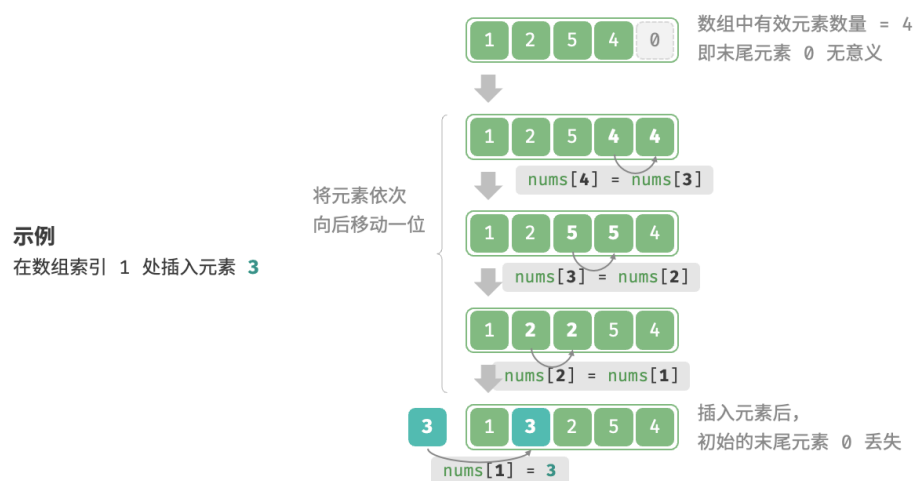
示例
在数组索引 1 处插入元素 3

| 1 | 2 | 5 | 4 | 0 |
|---|---|---|---|---|

数组中有效元素数量 = 4
即末尾元素 0 无意义

将元素依次
向后移动一位

| 1 | 2 | 5 | 4 | 4 |
|---|---|---|---|---|

nums[4] = nums[3]

| 1 | 2 | 5 | 5 | 4 |
|---|---|---|---|---|

nums[3] = nums[2]

| 1 | 2 | 2 | 5 | 4 |
|---|---|---|---|---|

nums[2] = nums[1]

3

| 1 | 3 | 2 | 5 | 4 |
|---|---|---|---|---|

nums[1] = 3

插入元素后，
初始的末尾元素 0 丢失